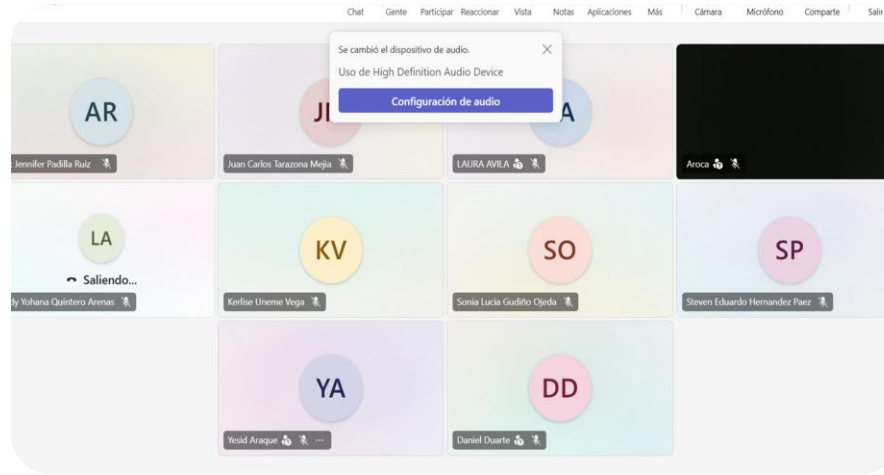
Chat Gente Participar Reaccionar Vista Notas Aplicaciones Más Cámara Micrófono Comparte Salir

Se cambió el dispositivo de audio.
Uso de High Definition Audio Device
Configuración de audio

AR
Jennifer Padilla Ruiz

JI
Juan Carlos Tarazona Mejia

A
LAURA AVILA

Aroca

LA
Saliendo...
dy Yohana Quintero Arenas

KV
Kerlise Uneme Vega

SO
Sonia Lucia Gudiño Ojeda

SP
Steven Eduardo Hernandez Paez

YA
Yesid Araque

DD
Daniel Duarte